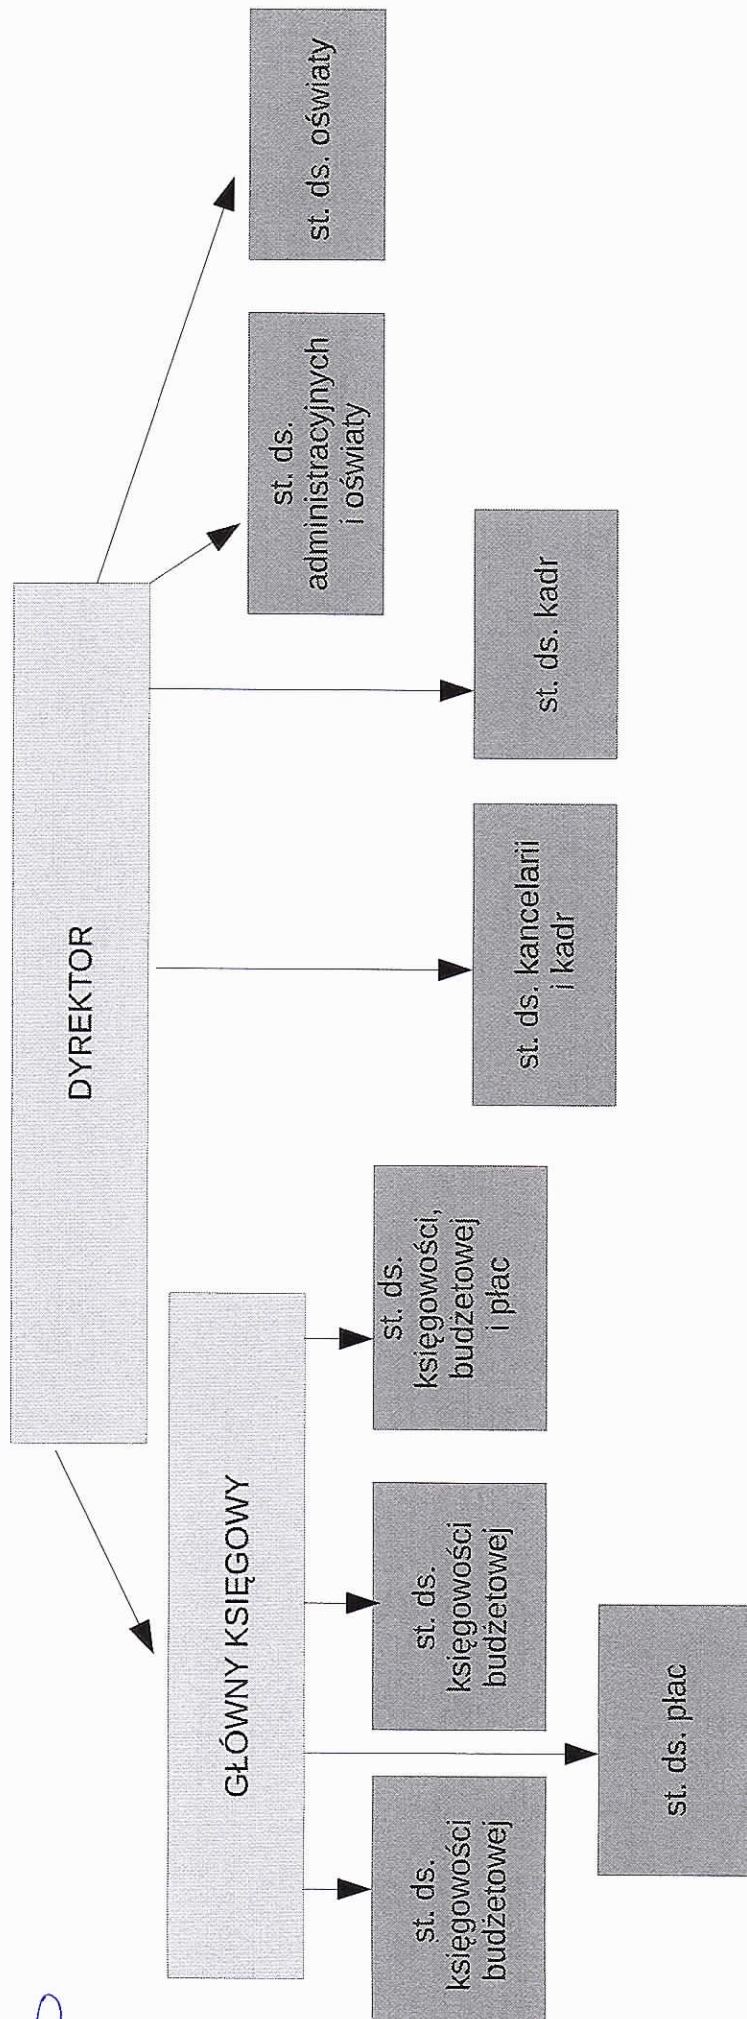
DYREKTOR

GŁÓWNY KSIĘGOWY

st. ds. kancelarii i kadr

st. ds. kadr

st. ds. administracyjnych i oświaty

st. ds. oświaty

st. ds. księgowości budżetowej

st. ds. płac

st. ds. księgowości budżetowej

st. ds. księgowości, budżetowej i płac